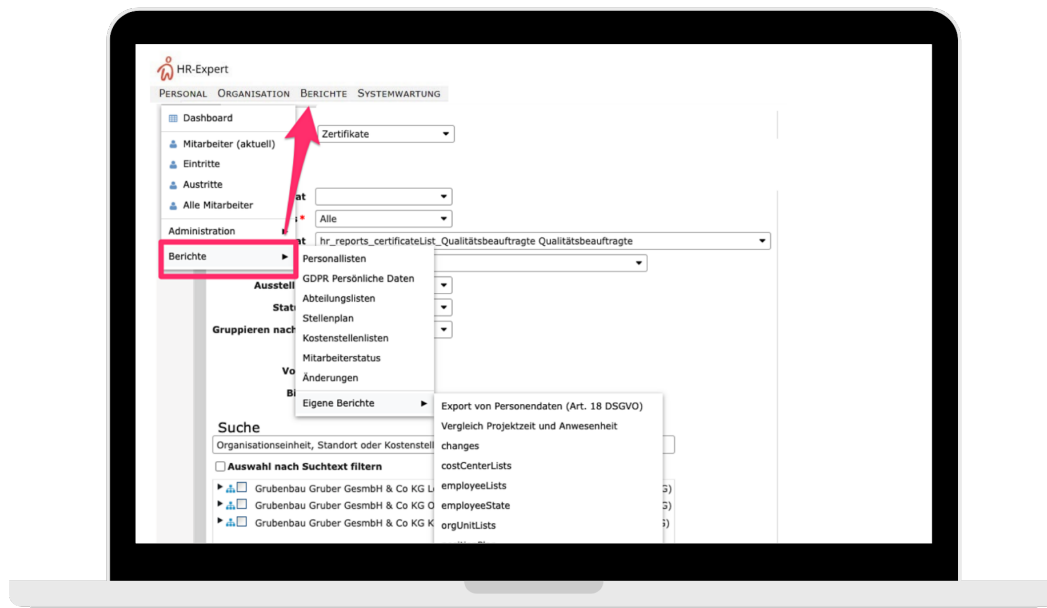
HR-Expert

Personal Organisation Berichte Systemwartung

Dashboard

Mitarbeiter (aktuell)
Eintritte
Austritte
Alle Mitarbeiter

Administration

Berichte ▶

Zertifikate

at
s*
Alle
at
hr_reports_certificateList_Qualitätsbeauftragte Qualitätsbeauftragte

Ausstell
Stat
Gruppieren nach
Vo
Bi

Personallisten
GDPR Persönliche Daten
Abteilungslisten
Stellenplan
Kostenstellenlisten
Mitarbeiterstatus
Änderungen
Eigene Berichte ▶

Export von Personendaten (Art. 18 DSGVO)
Vergleich Projektzeit und Anwesenheit
changes
costCenterLists
employeeLists
employeeState
orgUnitLists

Suche
Organisationseinheit, Standort oder Kostenstell
Auswahl nach Suchtext filtern

Grubenbau Gruber GesmbH & Co KG L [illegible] G)
Grubenbau Gruber GesmbH & Co KG O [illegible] G)
Grubenbau Gruber GesmbH & Co KG K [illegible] G)